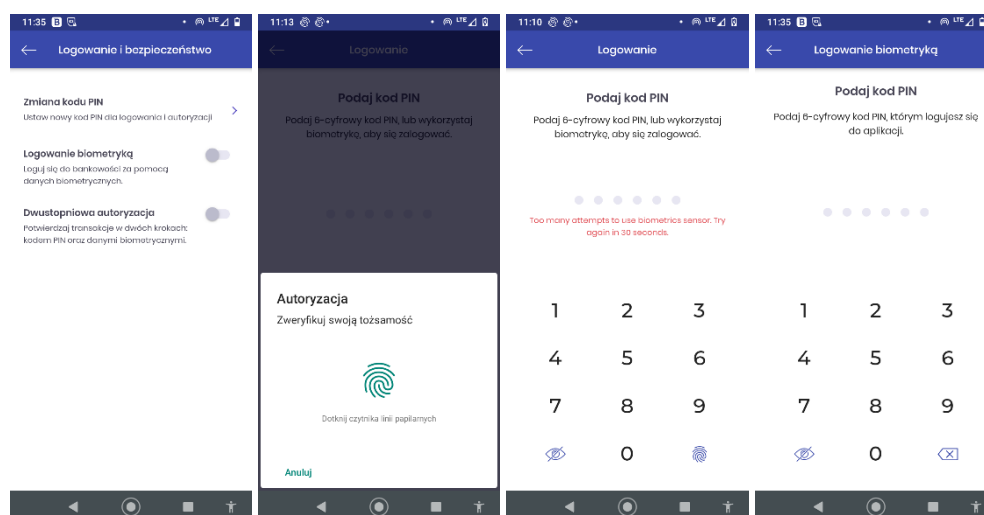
11:35

Logowanie i bezpieczeństwo

Zmiana kodu PIN
Ustaw nowy kod PIN dla logowania i autoryzacji

Logowanie biometryką
Loguj się do bankowości za pomocą danych biometrycznych.

Dwustopniowa autoryzacja
Potwierdzaj transakcje w dwóch krokach: kodem PIN oraz danymi biometrycznymi.

11:13

Logowanie

Podaj kod PIN
Podaj 6-cyfrowy kod PIN, lub wykorzystaj biometrykę, aby się zalogować.

Autoryzacja
Zweryfikuj swoją tożsamość

Dotknij czytnika linii papilarnych

Anuluj

11:10

Logowanie

Podaj kod PIN
Podaj 6-cyfrowy kod PIN, lub wykorzystaj biometrykę, aby się zalogować.

Too many attempts to use biometrics sensor. Try again in 30 seconds.

1 2 3
4 5 6
7 8 9
0

11:35

Logowanie biometryką

Podaj kod PIN
Podaj 6-cyfrowy kod PIN, którym logujesz się do aplikacji.

1 2 3
4 5 6
7 8 9
0